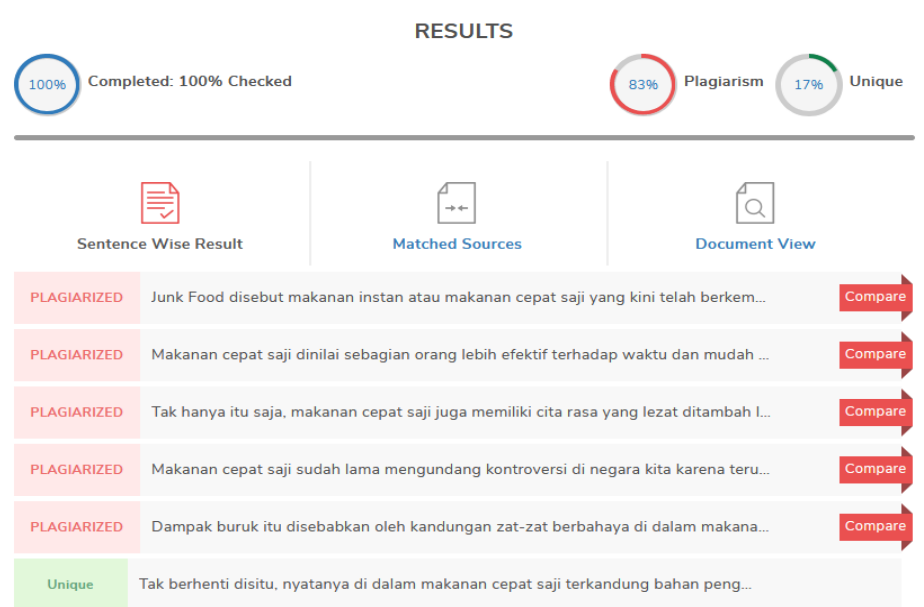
RESULTS

100% Completed: 100% Checked

83% Plagiarism

17% Unique

Sentence Wise Result

Matched Sources

Document View

| | | |
|---|---|---|
| PLAGIARIZED | Junk Food disebut makanan instan atau makanan cepat saji yang kini telah berkem... | Compare |
| PLAGIARIZED | Makanan cepat saji dinilai sebagian orang lebih efektif terhadap waktu dan mudah ... | Compare |
| PLAGIARIZED | Tak hanya itu saja, makanan cepat saji juga memiliki cita rasa yang lezat ditambah l... | Compare |
| PLAGIARIZED | Makanan cepat saji sudah lama mengundang kontroversi di negara kita karena teru... | Compare |
| PLAGIARIZED | Dampak buruk itu disebabkan oleh kandungan zat-zat berbahaya di dalam makana... | Compare |
| Unique | Tak berhenti disitu, nyatanya di dalam makanan cepat saji terkandung bahan peng... | |